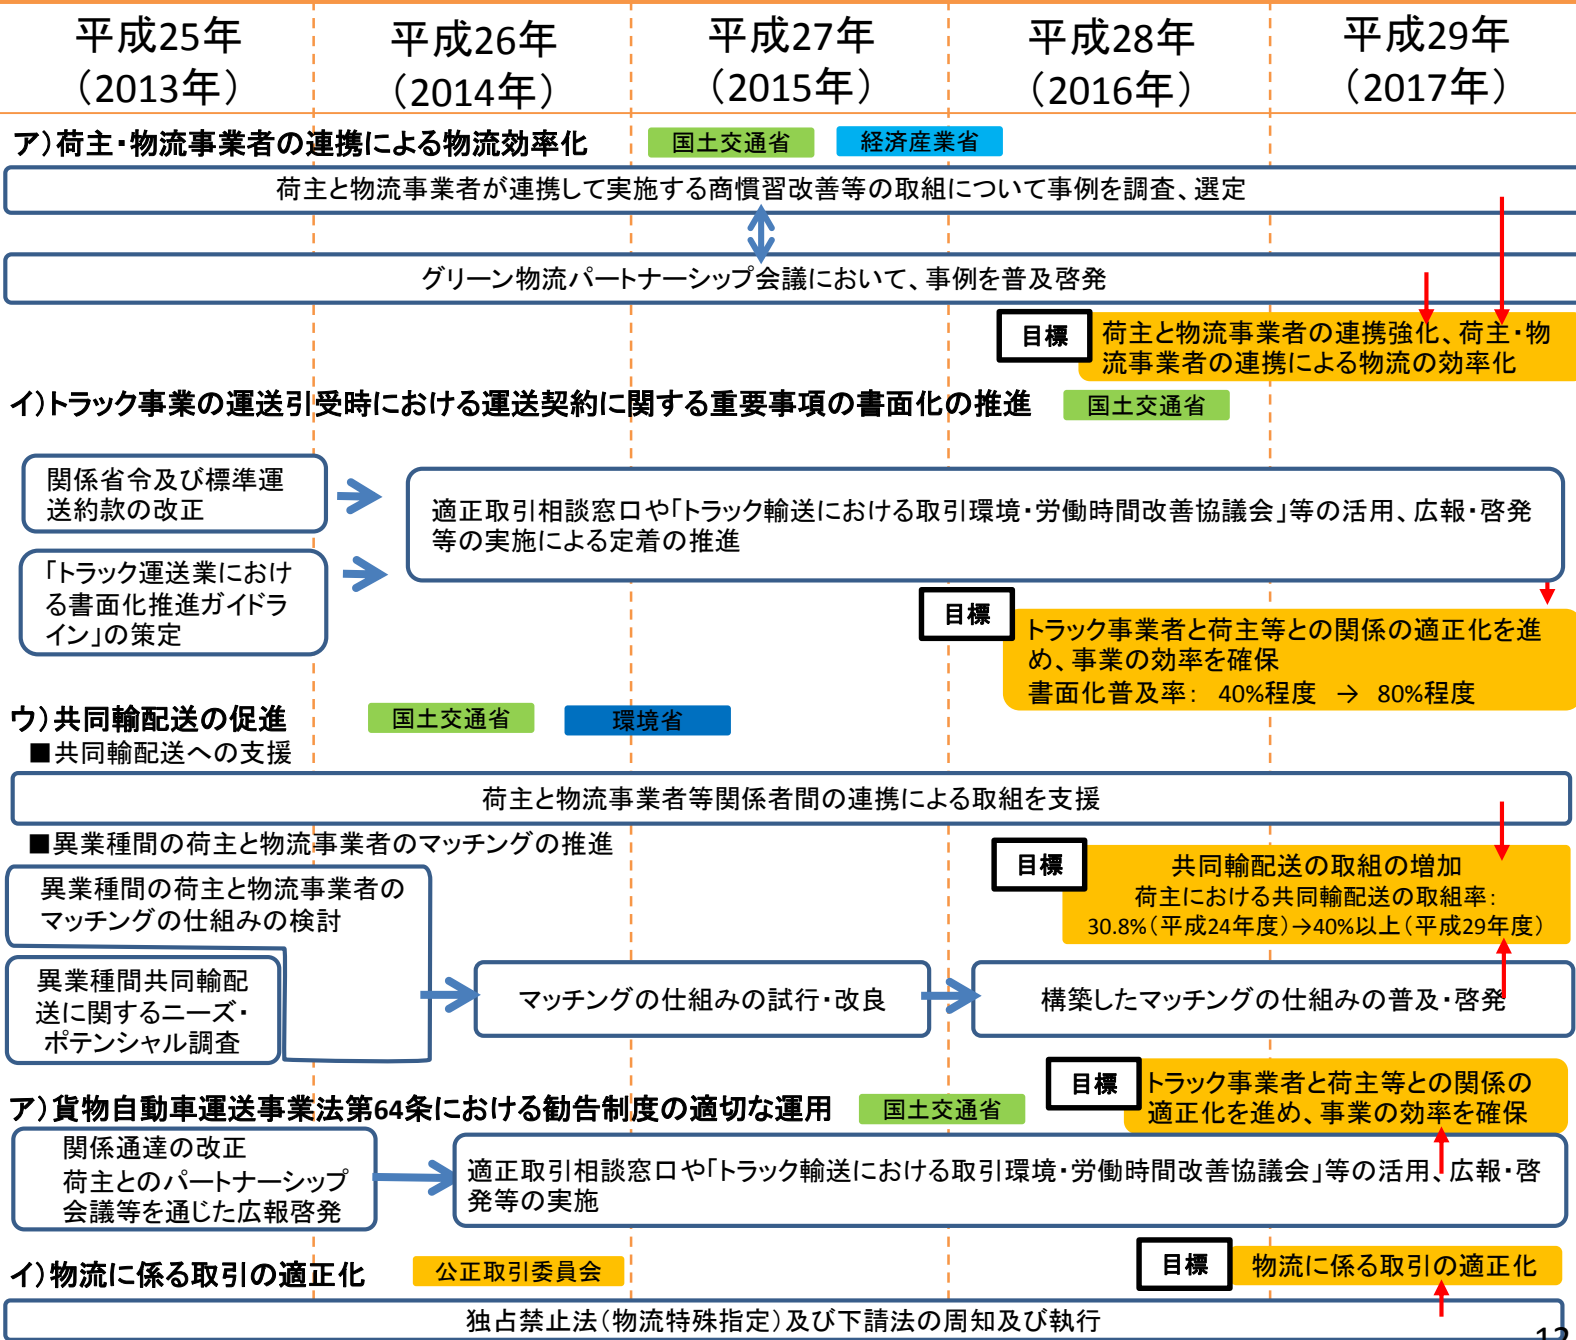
| 平成25年（2013年） | 平成26年（2014年） | 平成27年（2015年） | 平成28年（2016年） | 平成29年（2017年） |
|---|---|---|---|---|

ア）荷主・物流事業者の連携による物流効率化 国土交通省 経済産業省

荷主と物流事業者が連携して実施する商慣習改善等の取組について事例を調査、選定

グリーン物流パートナーシップ会議において、事例を普及啓発

目標 荷主と物流事業者の連携強化、荷主・物流事業者の連携による物流の効率化

イ）トラック事業の運送引受時における運送契約に関する重要事項の書面化の推進 国土交通省

関係省令及び標準運送約款の改正

「トラック運送業における書面化推進ガイドライン」の策定

適正取引相談窓口や「トラック輸送における取引環境・労働時間改善協議会」等の活用、広報・啓発等の実施による定着の推進

目標 トラック事業者と荷主等との関係の適正化を進め、事業の効率を確保
書面化普及率： 40%程度 → 80%程度

ウ）共同輸配送の促進 国土交通省 環境省
■共同輸配送への支援

荷主と物流事業者等関係者間の連携による取組を支援

■異業種間の荷主と物流事業者のマッチングの推進

異業種間の荷主と物流事業者のマッチングの仕組みの検討

異業種間共同輸配送に関するニーズ・ポテンシャル調査

マッチングの仕組みの試行・改良

構築したマッチングの仕組みの普及・啓発

目標 共同輸配送の取組の増加
荷主における共同輸配送の取組率：
30.8%（平成24年度）→40%以上（平成29年度）

ア）貨物自動車運送事業法第64条における勧告制度の適切な運用 国土交通省

目標 トラック事業者と荷主等との関係の適正化を進め、事業の効率を確保

関係通達の改正
荷主とのパートナーシップ会議等を通じた広報啓発

適正取引相談窓口や「トラック輸送における取引環境・労働時間改善協議会」等の活用、広報・啓発等の実施

イ）物流に係る取引の適正化 公正取引委員会

目標 物流に係る取引の適正化

独占禁止法（物流特殊指定）及び下請法の周知及び執行

12